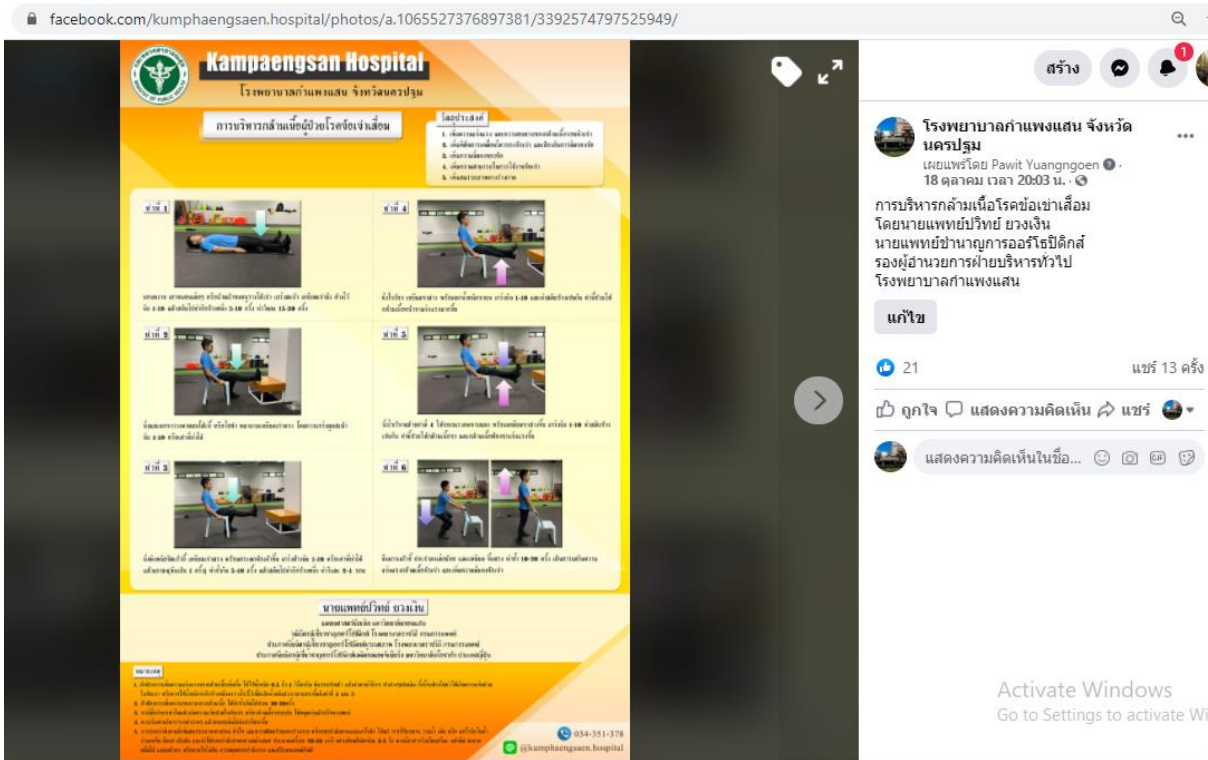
facebook.com/kumphaengsaen.hospital/photos/a.1065527376897381/3392574797525949/

Kampaengsan Hospital
โรงพยาบาลกำแพงแสน จังหวัดนครปฐม

การบริหารกล้ามเนื้อผู้ป่วยโรคข้อเข่าเสื่อม

วัตถุประสงค์
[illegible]

ท่าที่ 1
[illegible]

ท่าที่ 4
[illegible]

ท่าที่ 2
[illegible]

ท่าที่ 5
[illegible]

ท่าที่ 3
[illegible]

ท่าที่ 6
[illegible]

นายแพทย์ปวิทย์ ยวงเงิน
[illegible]

หมายเหตุ
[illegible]

034-351-378
@kumphaengsaen.hospital

สร้าง
1

โรงพยาบาลกำแพงแสน จังหวัดนครปฐม
เผยแพร่โดย Pawit Yuangngoen · 18 ตุลาคม เวลา 20:03 น. ·

การบริหารกล้ามเนื้อโรคข้อเข่าเสื่อม
โดยนายแพทย์ปวิทย์ ยวงเงิน
นายแพทย์ชำนาญการออร์โธปิดิกส์
รองผู้อำนวยการฝ่ายบริหารทั่วไป
โรงพยาบาลกำแพงแสน

แก้ไข

21
แชร์ 13 ครั้ง

ถูกใจ แสดงความคิดเห็น แชร์

แสดงความคิดเห็นในชื่อ...

Activate Windows
Go to Settings to activate Wi